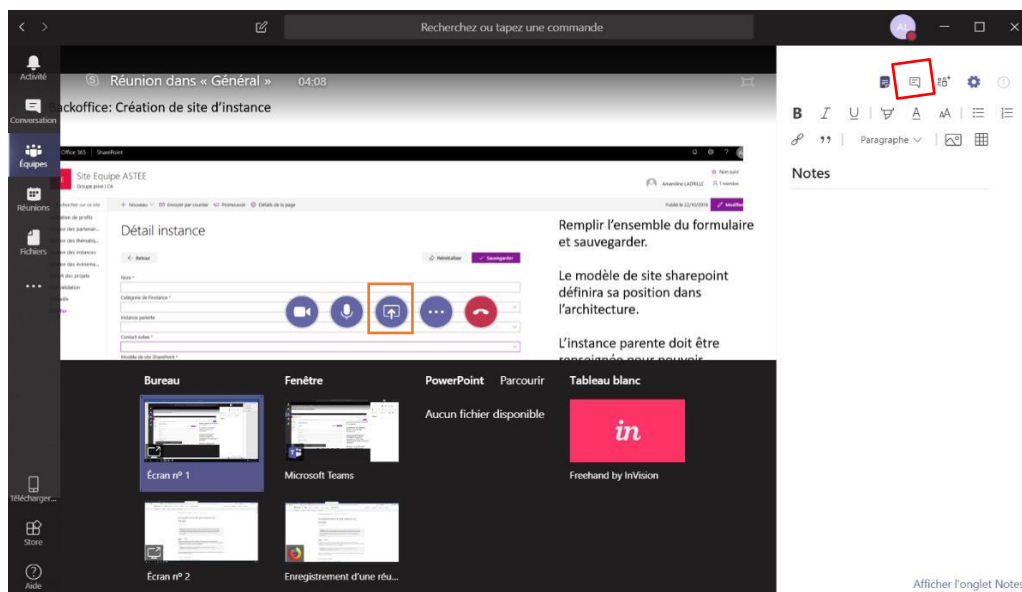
Recherchez ou tapez une commande

AL

Activité
Conversation
Équipes
Réunions
Fichiers
...

Réunion dans « Général » 04:08

Backoffice: Création de site d'instance

Office 365 | SharePoint

Site Equipe ASTEE

Détail instance

Remplir l'ensemble du formulaire et sauvegarder.

Le modèle de site sharepoint définira sa position dans l'architecture.

L'instance parente doit être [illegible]

Bureau
Écran nº 1
Écran nº 2

Fenêtre
Microsoft Teams
Enregistrement d'une réu...

PowerPoint Parcourir
Aucun fichier disponible

Tableau blanc
in
Freehand by InVision

Télécharger...
Store
Aide

B I U A AA
Paragraphe
Notes

Afficher l'onglet Notes